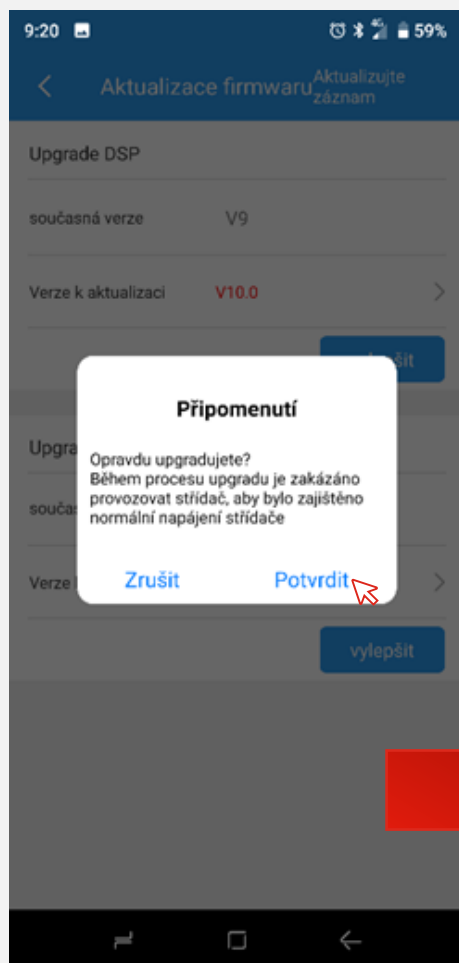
9:20

59%

Aktualizace firmwaru

Aktualizujte záznam

Upgrade DSP

současná verze V9

Verze k aktualizaci V10.0

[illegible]lepšit

Upgra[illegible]

souča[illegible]

Verze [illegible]

vylepšit

Připomenutí

Opravdu upgradujete?
Během procesu upgradu je zakázáno provozovat střídač, aby bylo zajištěno normální napájení střídače

Zrušit

Potvrdit